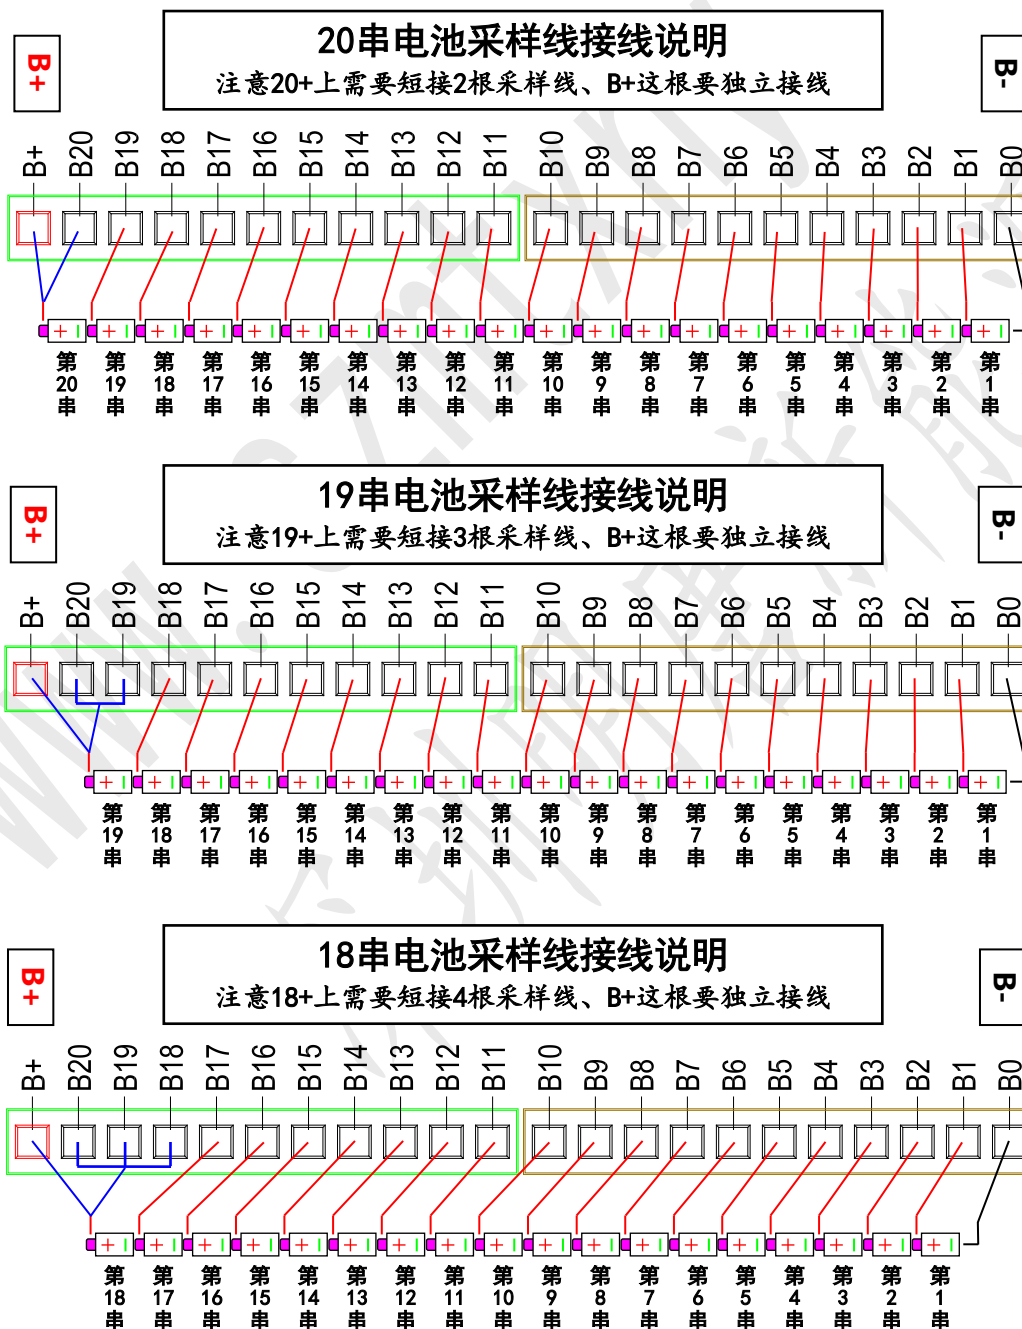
B+

20串电池采样线接线说明
注意20+上需要短接2根采样线、B+这根要独立接线

B-

B+ B20 B19 B18 B17 B16 B15 B14 B13 B12 B11 B10 B9 B8 B7 B6 B5 B4 B3 B2 B1 B0

第20串 第19串 第18串 第17串 第16串 第15串 第14串 第13串 第12串 第11串 第10串 第9串 第8串 第7串 第6串 第5串 第4串 第3串 第2串 第1串

B+

19串电池采样线接线说明
注意19+上需要短接3根采样线、B+这根要独立接线

B-

B+ B20 B19 B18 B17 B16 B15 B14 B13 B12 B11 B10 B9 B8 B7 B6 B5 B4 B3 B2 B1 B0

第19串 第18串 第17串 第16串 第15串 第14串 第13串 第12串 第11串 第10串 第9串 第8串 第7串 第6串 第5串 第4串 第3串 第2串 第1串

B+

18串电池采样线接线说明
注意18+上需要短接4根采样线、B+这根要独立接线

B-

B+ B20 B19 B18 B17 B16 B15 B14 B13 B12 B11 B10 B9 B8 B7 B6 B5 B4 B3 B2 B1 B0

第18串 第17串 第16串 第15串 第14串 第13串 第12串 第11串 第10串 第9串 第8串 第7串 第6串 第5串 第4串 第3串 第2串 第1串